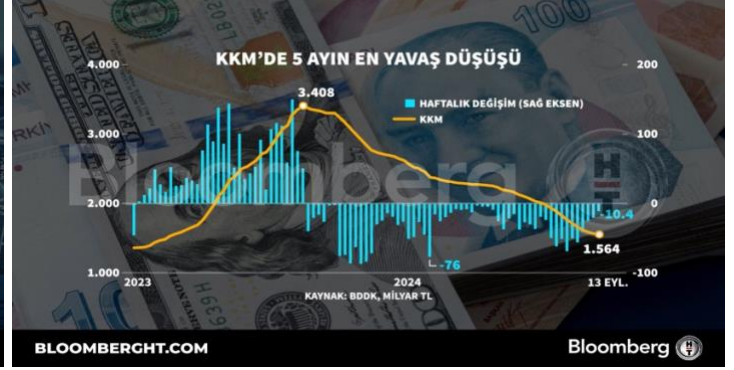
KKM'DE 5 AYIN EN YAVAŞ DÜŞÜŞÜ

HAFTALIK DEĞİŞİM (SAĞ EKSEN)
KKM

4.000
3.000
2.000
1.000

200
100
0
-100

3.408
-10.4
1.564
-76

2023
2024
13 EYL.

KAYNAK: BDDK, MİLYAR TL

Bloomberg

BLOOMBERGHT.COM
Bloomberg